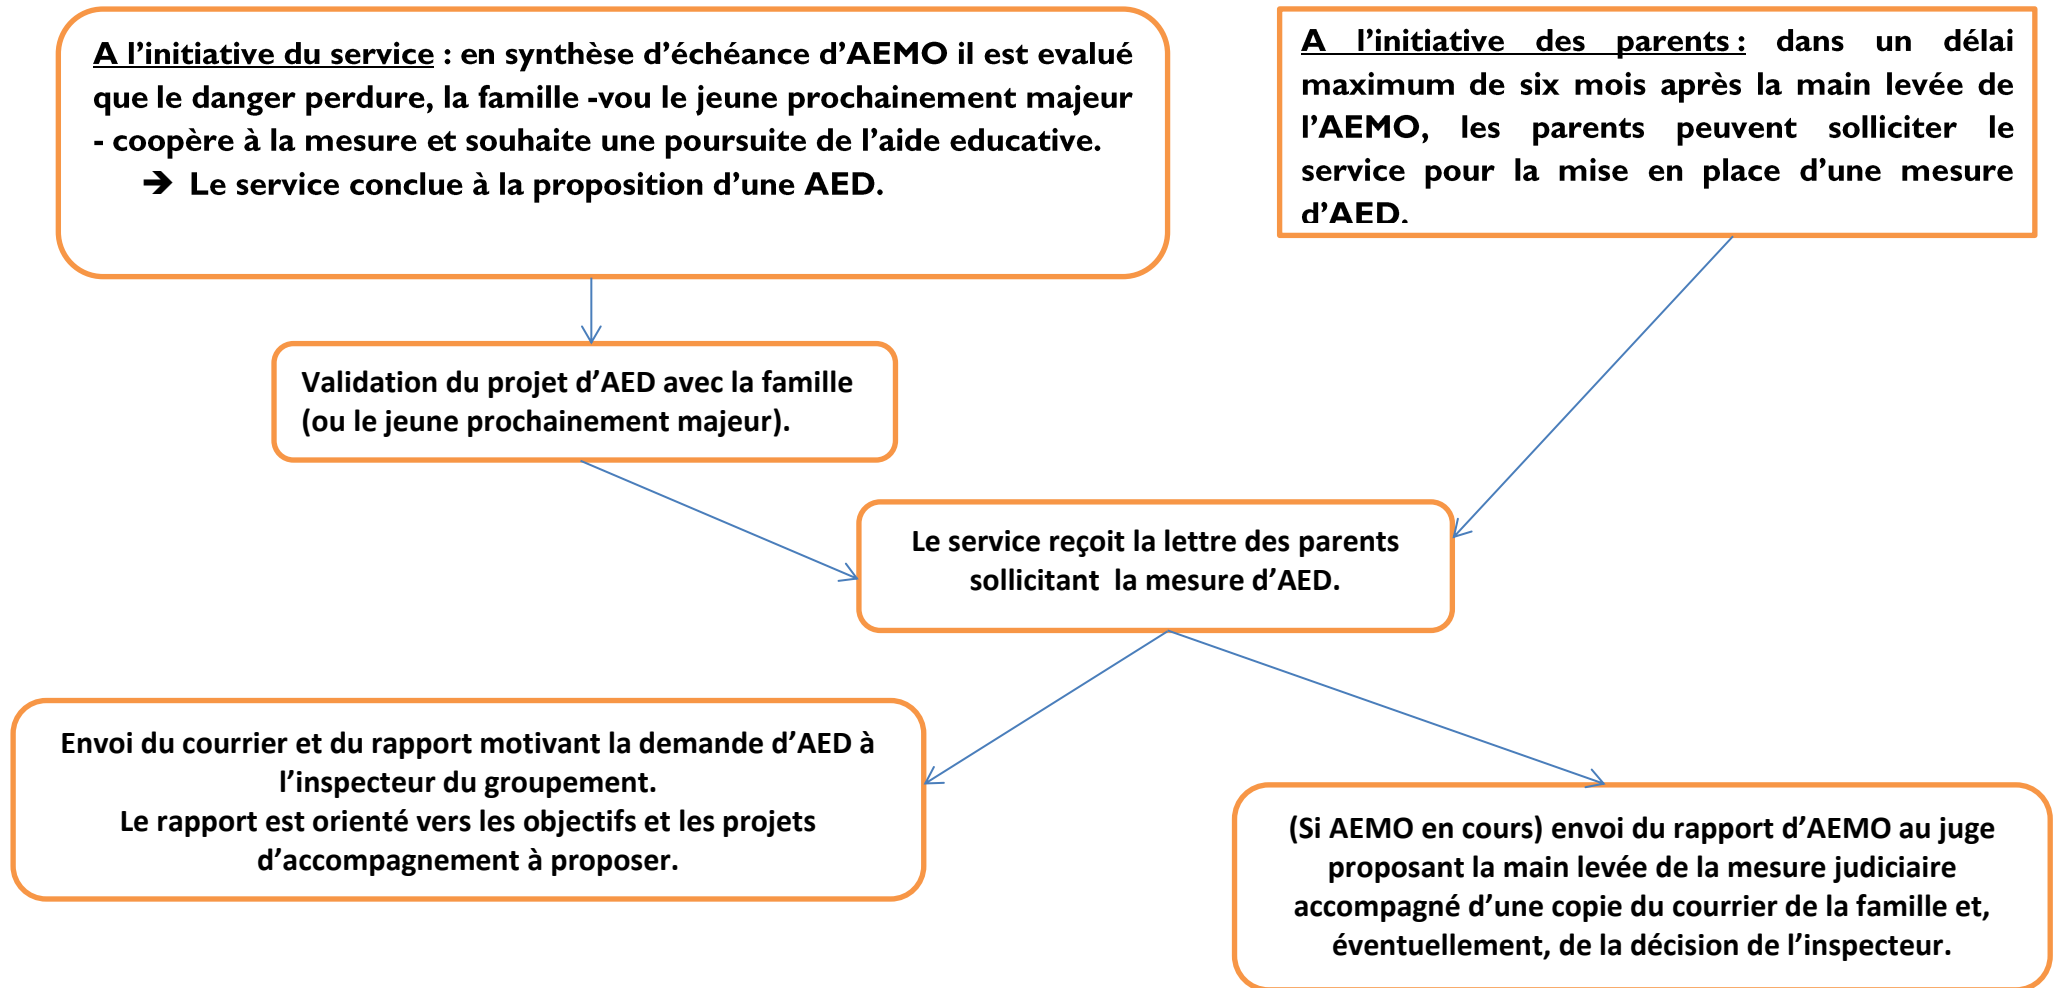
A l'initiative du service : en synthèse d'échéance d'AEMO il est evalué que le danger perdure, la famille -vou le jeune prochainement majeur - coopère à la mesure et souhaite une poursuite de l'aide educative.

➔ Le service conclue à la proposition d'une AED.

A l'initiative des parents : dans un délai maximum de six mois après la main levée de l'AEMO, les parents peuvent solliciter le service pour la mise en place d'une mesure d'AED.

Validation du projet d'AED avec la famille (ou le jeune prochainement majeur).

Le service reçoit la lettre des parents sollicitant la mesure d'AED.

Envoi du courrier et du rapport motivant la demande d'AED à l'inspecteur du groupement.
Le rapport est orienté vers les objectifs et les projets d'accompagnement à proposer.

(Si AEMO en cours) envoi du rapport d'AEMO au juge proposant la main levée de la mesure judiciaire accompagné d'une copie du courrier de la famille et, éventuellement, de la décision de l'inspecteur.